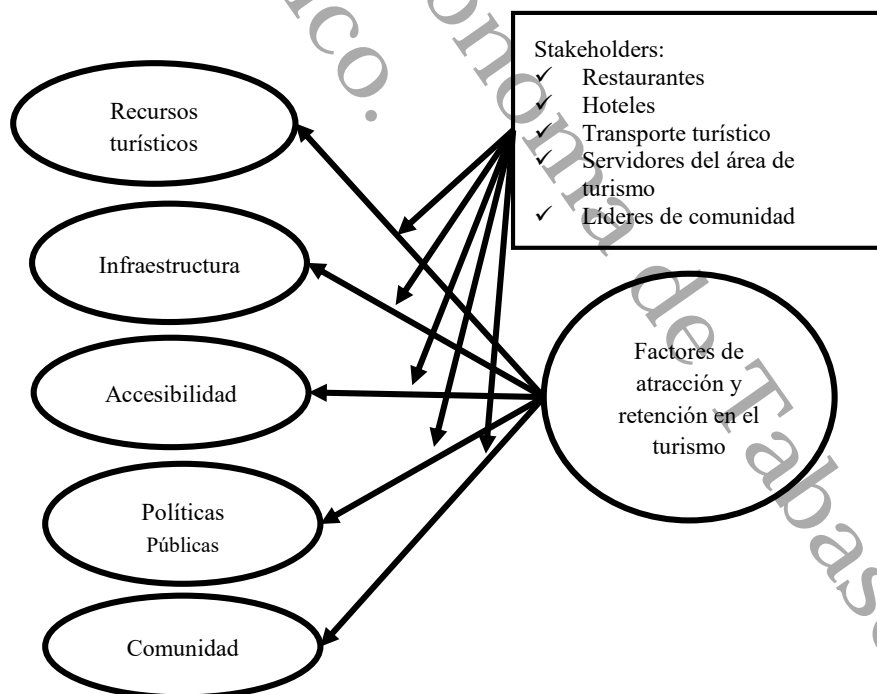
Stakeholders:
✓ Restaurantes
✓ Hoteles
✓ Transporte turístico
✓ Servidores del área de turismo
✓ Líderes de comunidad

Recursos turísticos

Infraestructura

Accesibilidad

Políticas Públicas

Comunidad

Factores de atracción y retención en el turismo

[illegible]co. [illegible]noma de Tabas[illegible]